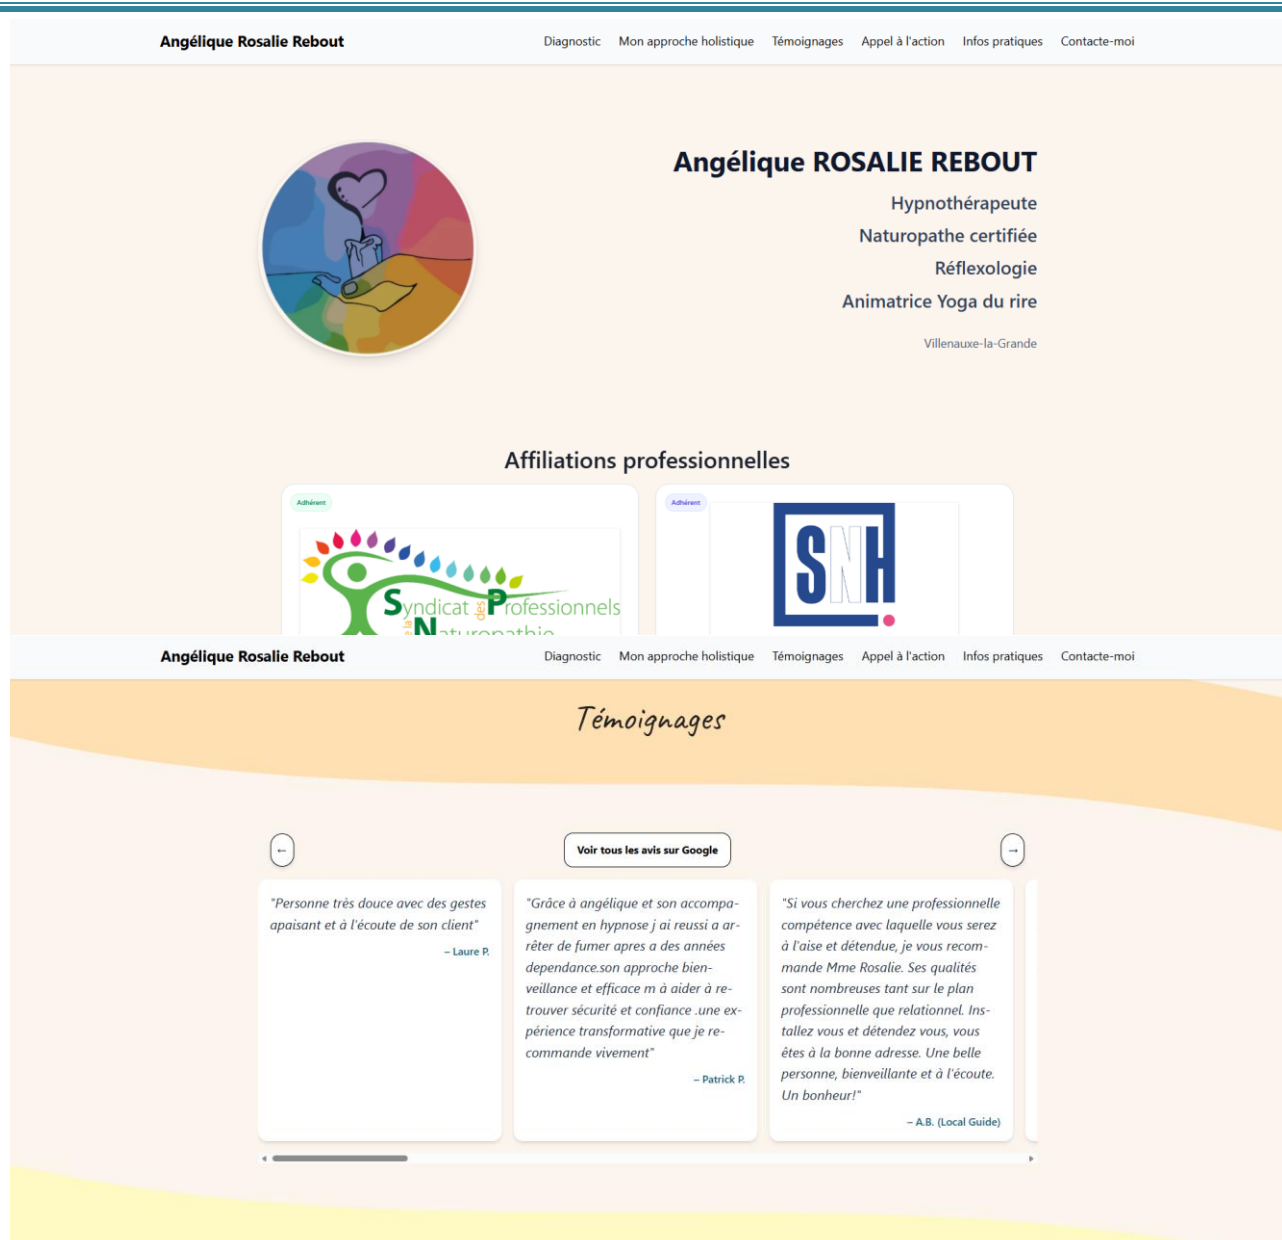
Angélique Rosalie Rebout

Diagnostic Mon approche holistique Témoignages Appel à l'action Infos pratiques Contacte-moi

Angélique ROSALIE REBOUT

Hypnothérapeute

Naturopathe certifiée

Réflexologie

Animatrice Yoga du rire

Villenauxe-la-Grande

Affiliations professionnelles

Adhérent

Syndicat des Professionnels de la Naturopathie

Adhérent

SNH

Angélique Rosalie Rebout

Diagnostic Mon approche holistique Témoignages Appel à l'action Infos pratiques Contacte-moi

Témoignages

←

Voir tous les avis sur Google

→

"Personne très douce avec des gestes apaisant et à l'écoute de son client"

– Laure P.

"Grâce à angélique et son accompagnement en hypnose j ai reussi a arrêter de fumer apres a des années dependance.son approche bienveillance et efficace m à aider à retrouver sécurité et confiance .une expérience transformative que je recommande vivement"

– Patrick P.

"Si vous cherchez une professionnelle compétence avec laquelle vous serez à l'aise et détendue, je vous recommande Mme Rosalie. Ses qualités sont nombreuses tant sur le plan professionnelle que relationnel. Installez vous et détendez vous, vous êtes à la bonne adresse. Une belle personne, bienveillante et à l'écoute. Un bonheur!"

– A.B. (Local Guide)